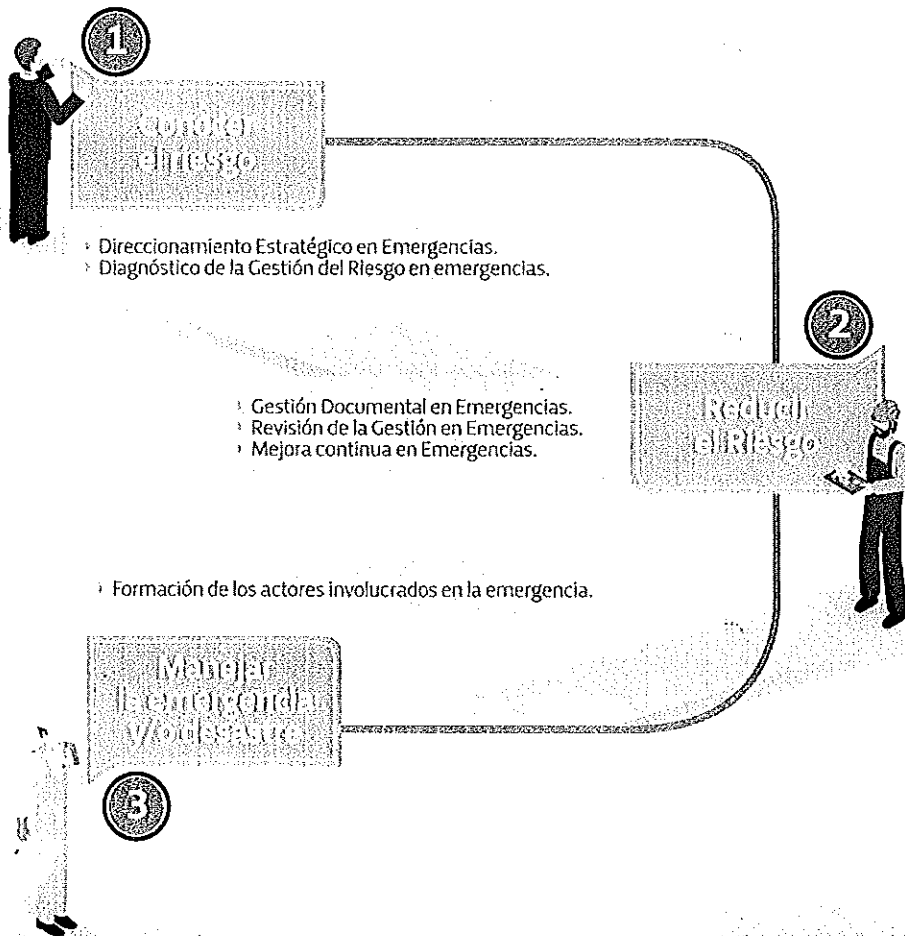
1

Conocer el riesgo

Direccionamiento Estratégico en Emergencias.
Diagnóstico de la Gestión del Riesgo en emergencias.

2

Reducir el Riesgo

Gestión Documental en Emergencias.
Revisión de la Gestión en Emergencias.
Mejora continua en Emergencias.

Formación de los actores involucrados en la emergencia.

Manejar la emergencia y/o desastre

3